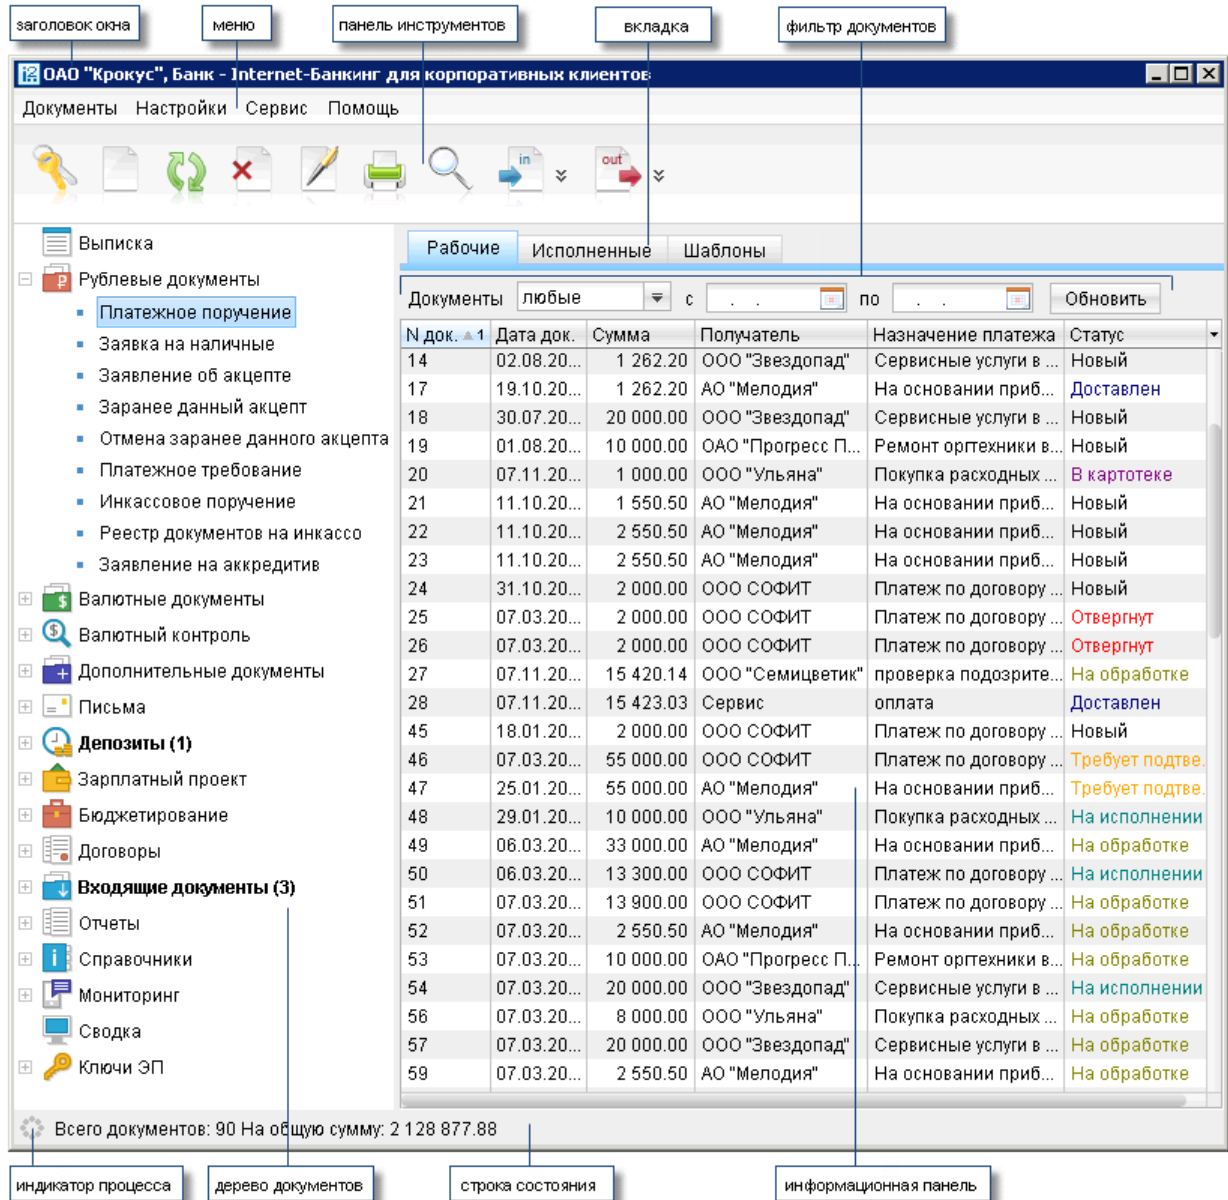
заголовок окна

меню

панель инструментов

вкладка

фильтр документов

ОАО "Крокус", Банк - Internet-Банкинг для корпоративных клиентов

Документы Настройки Сервис Помощь

in

out

Выписка

Рублевые документы

Платежное поручение

Заявка на наличные

Заявление об акцепте

Заранее данный акцепт

Отмена заранее данного акцепта

Платежное требование

Инкассовое поручение

Реестр документов на инкассо

Заявление на аккредитив

Валютные документы

Валютный контроль

Дополнительные документы

Письма

Депозиты (1)

Зарплатный проект

Бюджетирование

Договоры

Входящие документы (3)

Отчеты

Справочники

Мониторинг

Сводка

Ключи ЭП

Рабочие | Исполненные | Шаблоны

Документы любые с . . по . . Обновить

| N док. | Дата док. | Сумма | Получатель | Назначение платежа | Статус |
|---|---|---|---|---|---|
| 14 | 02.08.20... | 1 262.20 | ООО "Звездопад" | Сервисные услуги в ... | Новый |
| 17 | 19.10.20... | 1 262.20 | АО "Мелодия" | На основании приб... | Доставлен |
| 18 | 30.07.20... | 20 000.00 | ООО "Звездопад" | Сервисные услуги в ... | Новый |
| 19 | 01.08.20... | 10 000.00 | ОАО "Прогресс П... | Ремонт оргтехники в... | Новый |
| 20 | 07.11.20... | 1 000.00 | ООО "Ульяна" | Покупка расходных ... | В картотеке |
| 21 | 11.10.20... | 1 550.50 | АО "Мелодия" | На основании приб... | Новый |
| 22 | 11.10.20... | 2 550.50 | АО "Мелодия" | На основании приб... | Новый |
| 23 | 11.10.20... | 2 550.50 | АО "Мелодия" | На основании приб... | Новый |
| 24 | 31.10.20... | 2 000.00 | ООО СОФИТ | Платеж по договору ... | Новый |
| 25 | 07.03.20... | 2 000.00 | ООО СОФИТ | Платеж по договору ... | Отвергнут |
| 26 | 07.03.20... | 2 000.00 | ООО СОФИТ | Платеж по договору ... | Отвергнут |
| 27 | 07.11.20... | 15 420.14 | ООО "Семицветик" | проверка подозрите... | На обработке |
| 28 | 07.11.20... | 15 423.03 | Сервис | оплата | Доставлен |
| 45 | 18.01.20... | 2 000.00 | ООО СОФИТ | Платеж по договору ... | Новый |
| 46 | 07.03.20... | 55 000.00 | ООО СОФИТ | Платеж по договору ... | Требует подтве |
| 47 | 25.01.20... | 55 000.00 | АО "Мелодия" | На основании приб... | Требует подтве |
| 48 | 29.01.20... | 10 000.00 | ООО "Ульяна" | Покупка расходных ... | На исполнении |
| 49 | 06.03.20... | 33 000.00 | АО "Мелодия" | На основании приб... | На обработке |
| 50 | 06.03.20... | 13 300.00 | ООО СОФИТ | Платеж по договору ... | На исполнении |
| 51 | 07.03.20... | 13 900.00 | ООО СОФИТ | Платеж по договору ... | На обработке |
| 52 | 07.03.20... | 2 550.50 | АО "Мелодия" | На основании приб... | На обработке |
| 53 | 07.03.20... | 10 000.00 | ОАО "Прогресс П... | Ремонт оргтехники в... | На обработке |
| 54 | 07.03.20... | 20 000.00 | ООО "Звездопад" | Сервисные услуги в ... | На исполнении |
| 56 | 07.03.20... | 8 000.00 | ООО "Ульяна" | Покупка расходных ... | На обработке |
| 57 | 07.03.20... | 20 000.00 | ООО "Звездопад" | Сервисные услуги в ... | На обработке |
| 59 | 07.03.20... | 2 550.50 | АО "Мелодия" | На основании приб... | На обработке |

Всего документов: 90 На общую сумму: 2 128 877.88

индикатор процесса

дерево документов

строка состояния

информационная панель